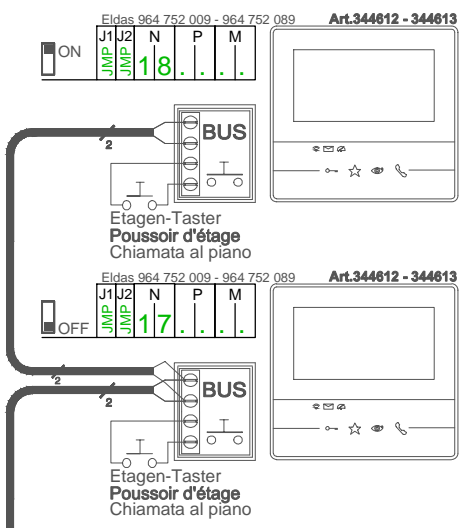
Eldas 964 752 009 - 964 752 089
Art.344612 - 344613

ON

| J1 | J2 | N | | P | | M | |
|---|---|---|---|---|---|---|---|
| JMP | JMP | 1 | 8 | . | . | . | . |

2
BUS

Etagen-Taster
Poussoir d'étage
Chiamata al piano

Eldas 964 752 009 - 964 752 089
Art.344612 - 344613

OFF

| J1 | J2 | N | | P | | M | |
|---|---|---|---|---|---|---|---|
| JMP | JMP | 1 | 7 | . | . | . | . |

2
2
BUS

Etagen-Taster
Poussoir d'étage
Chiamata al piano